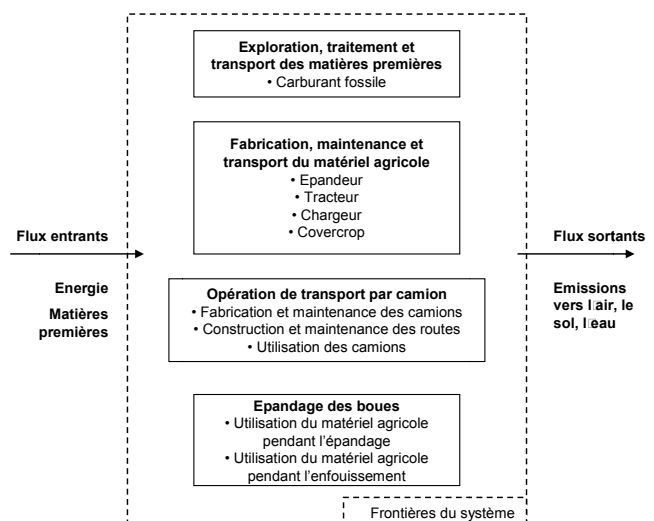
Exploration, traitement et transport des matières premières
• Carburant fossile

Fabrication, maintenance et transport du matériel agricole
• Epandeur
• Tracteur
• Chargeur
• Covercrop

Flux entrants

Energie

Matières premières

Flux sortants

Emissions vers l'air, le sol, l'eau

Opération de transport par camion
• Fabrication et maintenance des camions
• Construction et maintenance des routes
• Utilisation des camions

Epandage des boues
• Utilisation du matériel agricole pendant l'épandage
• Utilisation du matériel agricole pendant l'enfouissement

Frontières du système